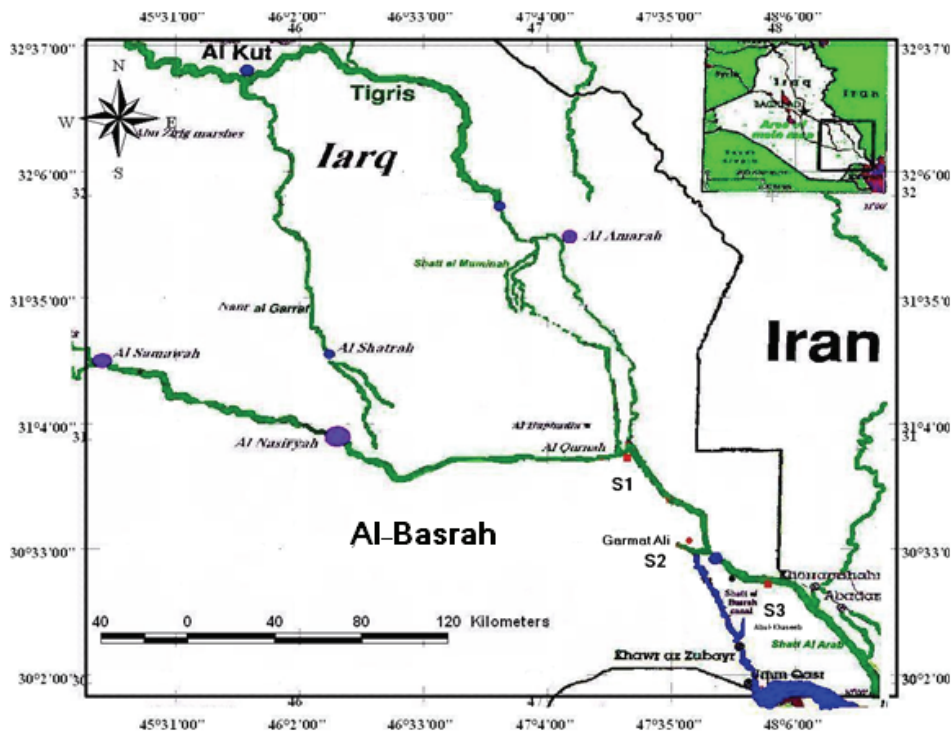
45°31'00" 46°2'00" 46°33'00" 47°4'00" 47°35'00" 48°6'00"
46 47 48

32°37'00" 32°37'00"
32°6'00" 32 32°6'00" 32
31°35'00" 31°35'00"
31°4'00" 31 31°4'00" 31
30°33'00" 30°33'00"
30°2'00"30 30°2'00"

N
W E
S

Al Kut
Tigris
Abu Zirig marshes
Iarq
Al Amarah
Shatt al Muminah
Nasr al Garraf
Al Shatrah
Al Sumawah
Iran
Al Nasiryah
Al Huphadia
Al Qurnah
S1
Al-Basrah
Garmat Ali
S2
Khorramshahr
Abadan
Shatt al Basrah canal
S3
Abu Khaseeb
Shatt Al Arab
Khawr az Zubayr
Umm Qasr

40 0 40 80 120 Kilometers

Iraq
Syria
BAGHDAD
Iran
Arabian Saudi
Study area